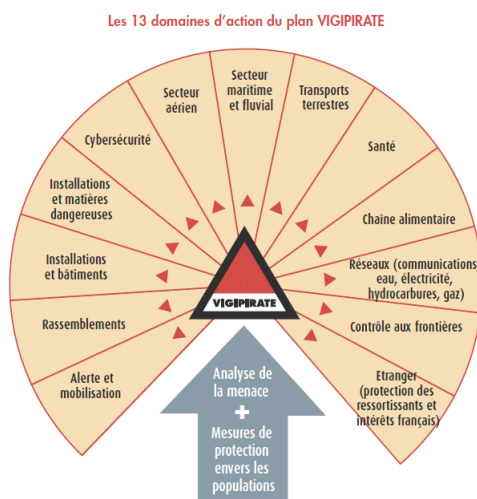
Les 13 domaines d'action du plan VIGIPIRATE

Secteur aérien

Secteur maritime et fluvial

Transports terrestres

Cybersécurité

Santé

Installations et matières dangereuses

Chaine alimentaire

Installations et bâtiments

Réseaux (communications eau, électricité, hydrocarbures, gaz)

VIGIPIRATE

Rassemblements

Contrôle aux frontières

Alerte et mobilisation

Etranger (protection des ressortissants et intérêts français)

Analyse de la menace
+
Mesures de protection envers les populations